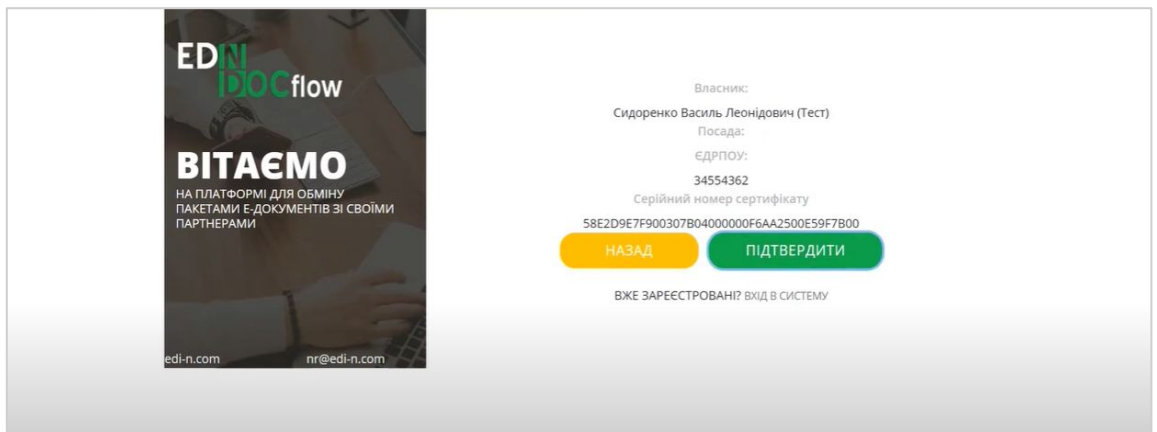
EDIN DOCflow

ВІТАЄМО

НА ПЛАТФОРМІ ДЛЯ ОБМІНУ ПАКЕТАМИ Е-ДОКУМЕНТІВ ЗІ СВОЇМИ ПАРТНЕРАМИ

edi-n.com nr@edi-n.com

Власник:

Сидоренко Василь Леонідович (Тест)

Посада:

ЄДРПОУ:

34554362

Серійний номер сертифікату

58E2D9E7F900307B04000000F6AA2500E59F7B00

НАЗАД

ПІДТВЕРДИТИ

ВЖЕ ЗАРЕЄСТРОВАНІ? ВХІД В СИСТЕМУ